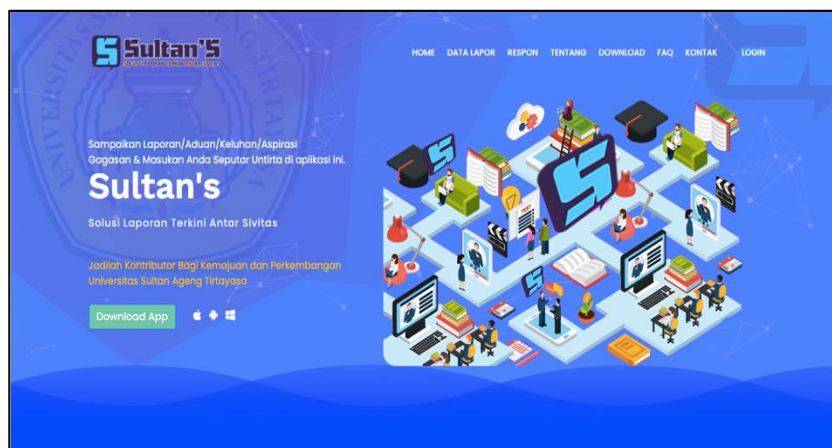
Sultan'S
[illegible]

HOME DATA LAPOR RESPON TENTANG DOWNLOAD FAQ KONTAK LOGIN

Sampaikan Laporan/Aduan/Keluhan/Aspirasi Gagasan & Masukan Anda Seputar Untirta di aplikasi ini.

Sultan's

Solusi Laporan Terkini Antar Sivitas

Jadilah Kontributor Bagi Kemajuan dan Perkembangan Universitas Sultan Ageng Tirtayasa

Download App